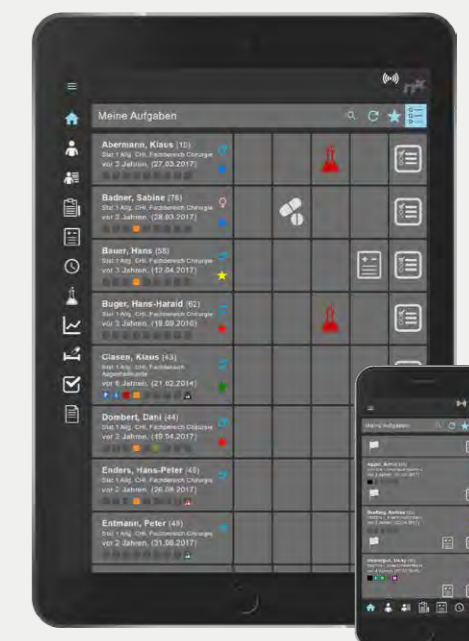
Meine Aufgaben

Abermann, Klaus (10)
Stat 1 Allg. CHI, Fachbereich Chirurgie
vor 3 Jahren, (27.03.2017)

Badner, Sabine (76)
Stat 1 Allg. CHI, Fachbereich Chirurgie
vor 3 Jahren, (28.03.2017)

Bauer, Hans (58)
Stat 1 Allg. CHI, Fachbereich Chirurgie
vor 3 Jahren, (12.04.2017)

Buger, Hans-Harald (62)
Stat 1 Allg. CHI, Fachbereich Chirurgie
vor 3 Jahren, (19.09.2016)

Clasen, Klaus (43)
Stat 1 Allg. CHI, Fachbereich Augenheilkunde
vor 6 Jahren, (21.02.2014)

Dombert, Dani (44)
Stat 1 Allg. CHI, Fachbereich Chirurgie
vor 3 Jahren, (19.04.2017)

Enders, Hans-Peter (48)
Stat 1 Allg. CHI, Fachbereich Chirurgie
vor 2 Jahren, (26.09.2017)

Entmann, Peter (48)
Stat 1 Allg. CHI, Fachbereich Chirurgie
vor 2 Jahren, (31.08.2017)

Meine Aufgaben
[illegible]
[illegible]
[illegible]